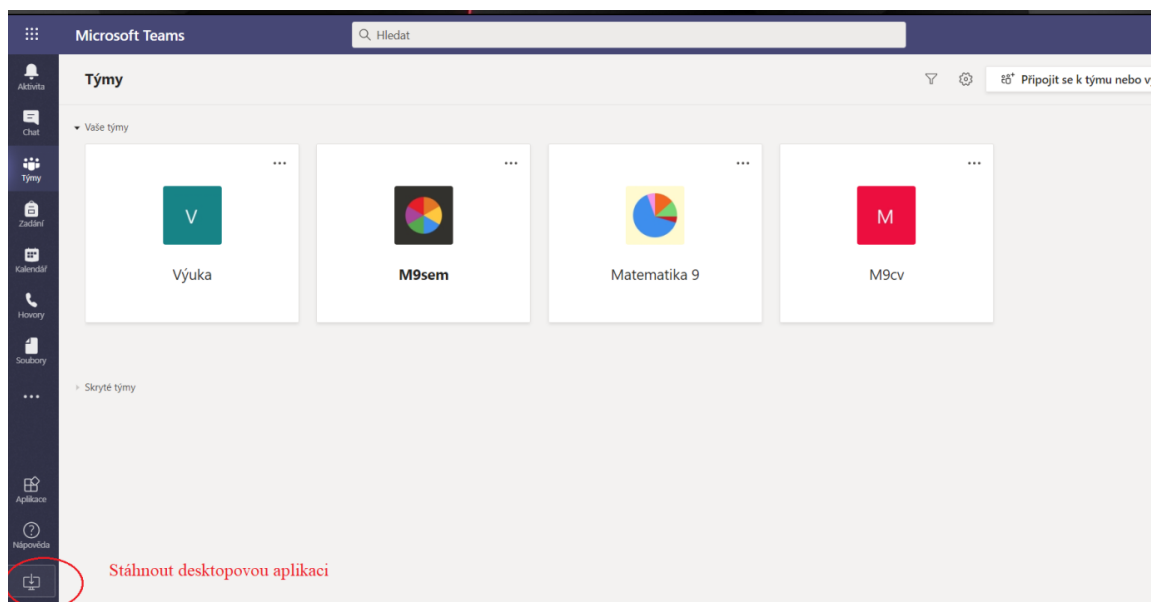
Microsoft Teams

Hledat

Aktivita

Chat

Týmy

Zadání

Kalendář

Hovory

Soubory

...

Aplikace

Nápověda

Týmy

Připojit se k týmu nebo v

Vaše týmy

...

V

Výuka

...

M9sem

...

Matematika 9

...

M

M9cv

Skryté týmy

Stáhnout desktopovou aplikaci